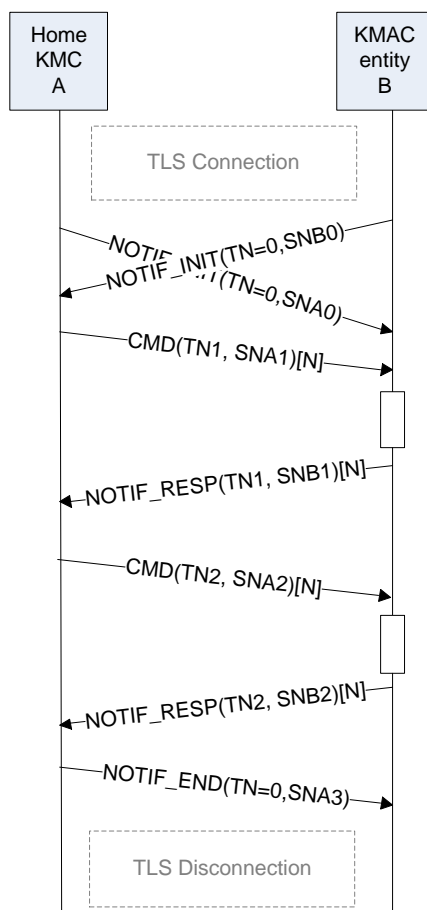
Home KMC A

KMAC entity B

TLS Connection

NOTIF_INIT(TN=0,SNB0)

NOTIF_INIT(TN=0,SNA0)

CMD(TN1, SNA1)[N]

NOTIF_RESP(TN1, SNB1)[N]

CMD(TN2, SNA2)[N]

NOTIF_RESP(TN2, SNB2)[N]

NOTIF_END(TN=0,SNA3)

TLS Disconnection